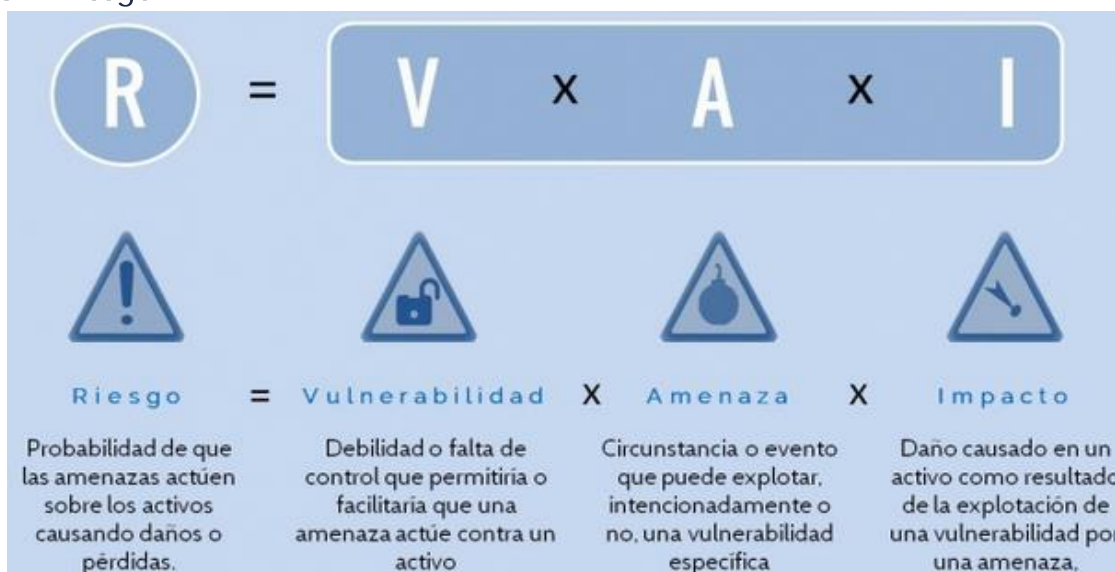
R = V x A x I

Riesgo = Vulnerabilidad x Amenaza x Impacto

Probabilidad de que las amenazas actúen sobre los activos causando daños o pérdidas.

Debilidad o falta de control que permitiría o facilitaría que una amenaza actúe contra un activo

Circunstancia o evento que puede explotar, intencionadamente o no, una vulnerabilidad específica

Daño causado en un activo como resultado de la explotación de una vulnerabilidad por una amenaza.